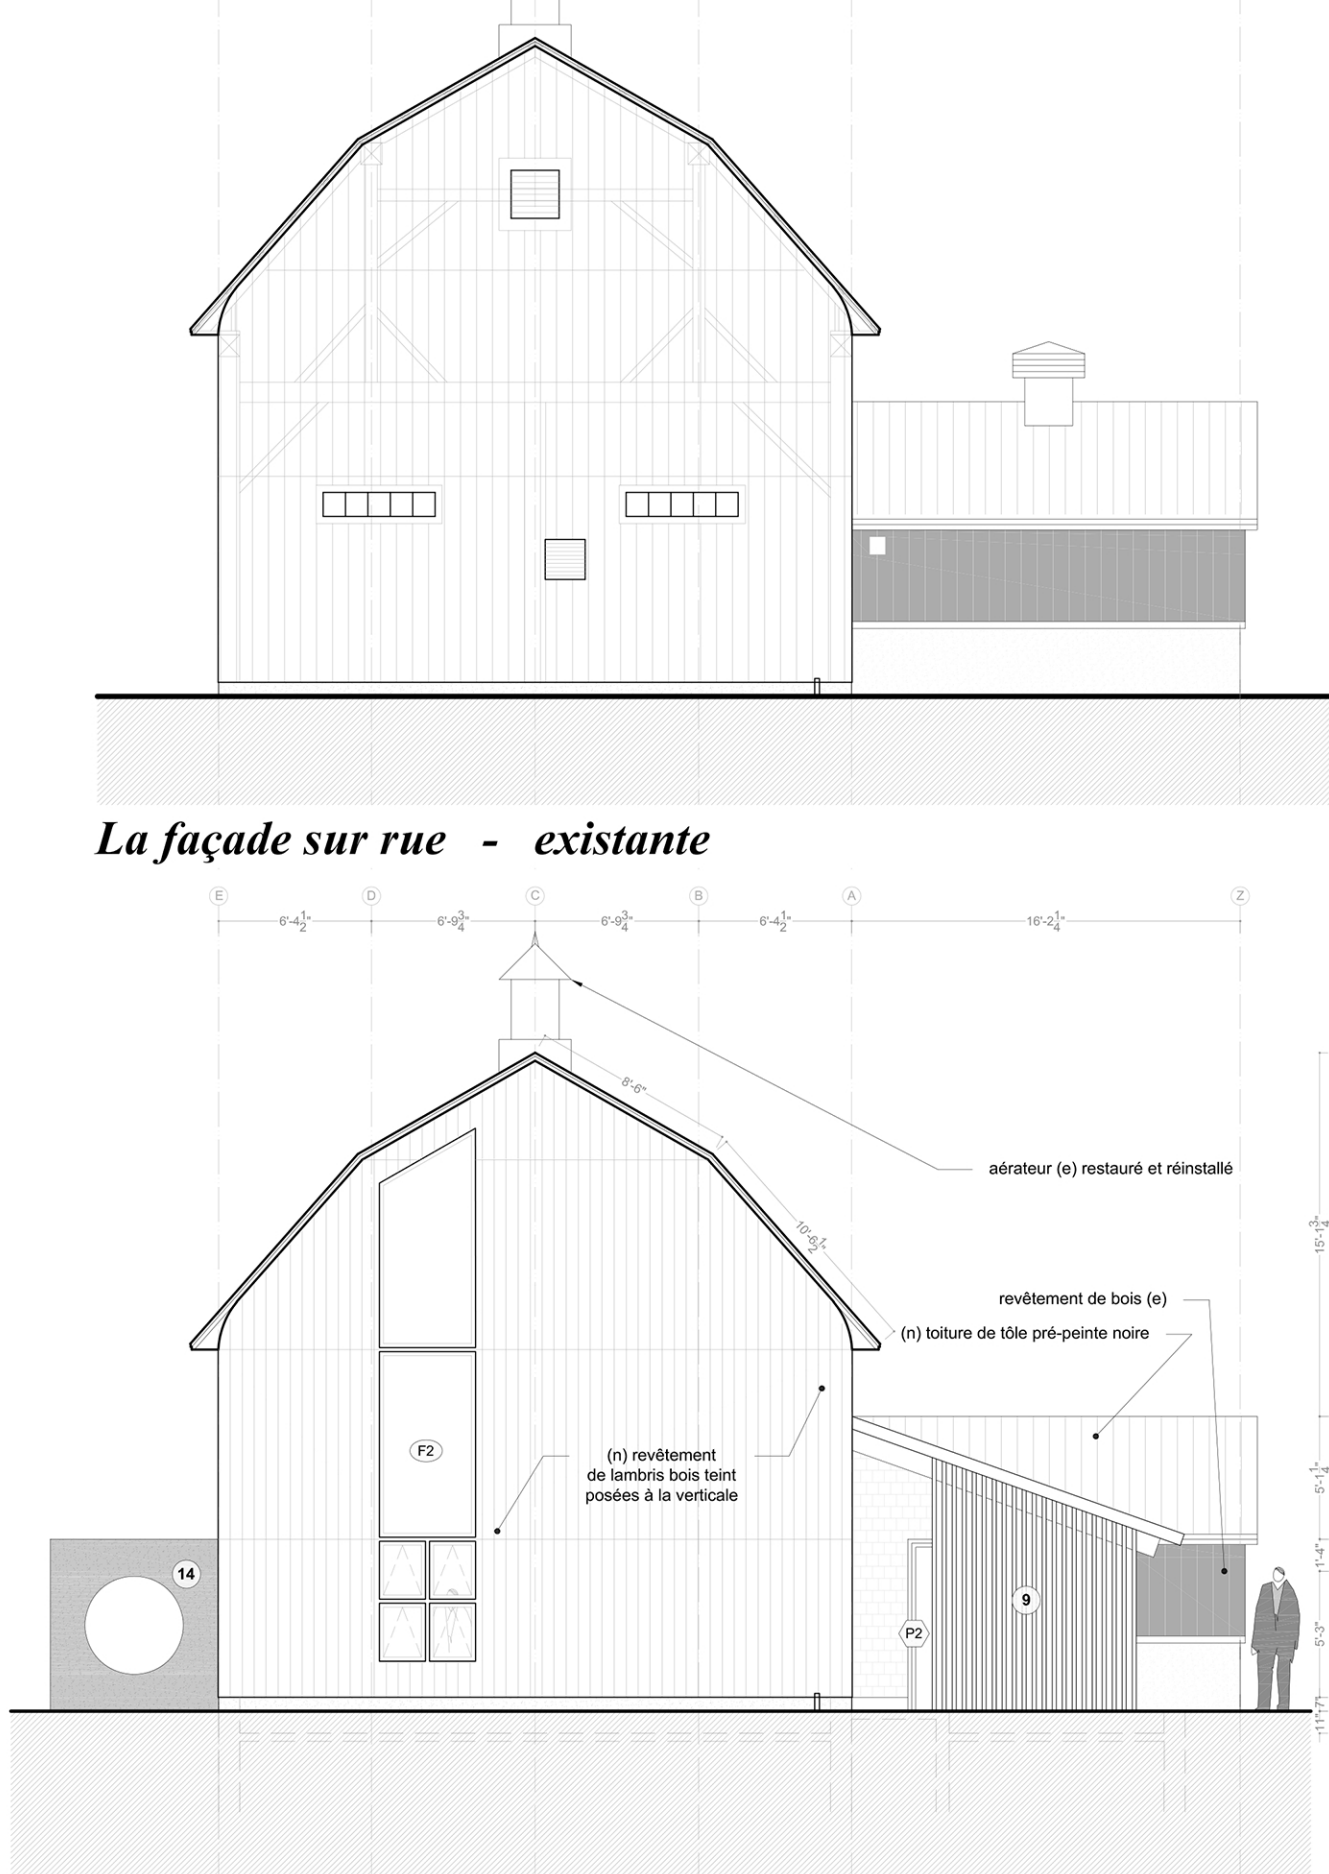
La façade sur rue - existante

E D C B A Z

6'-4$\frac{1}{2}$" 6'-9$\frac{3}{4}$" 6'-9$\frac{3}{4}$" 6'-4$\frac{1}{2}$" 16'-2$\frac{1}{4}$"

8'-6"

10'-6$\frac{1}{2}$"

aérateur (e) restauré et réinstallé

15'-1$\frac{3}{4}$"

revêtement de bois (e)

(n) toiture de tôle pré-peinte noire

F2

(n) revêtement de lambris bois teint posées à la verticale

5'-1$\frac{1}{4}$"

1'-4"

14

9

P2

5'-3"

11$\frac{1}{2}$"